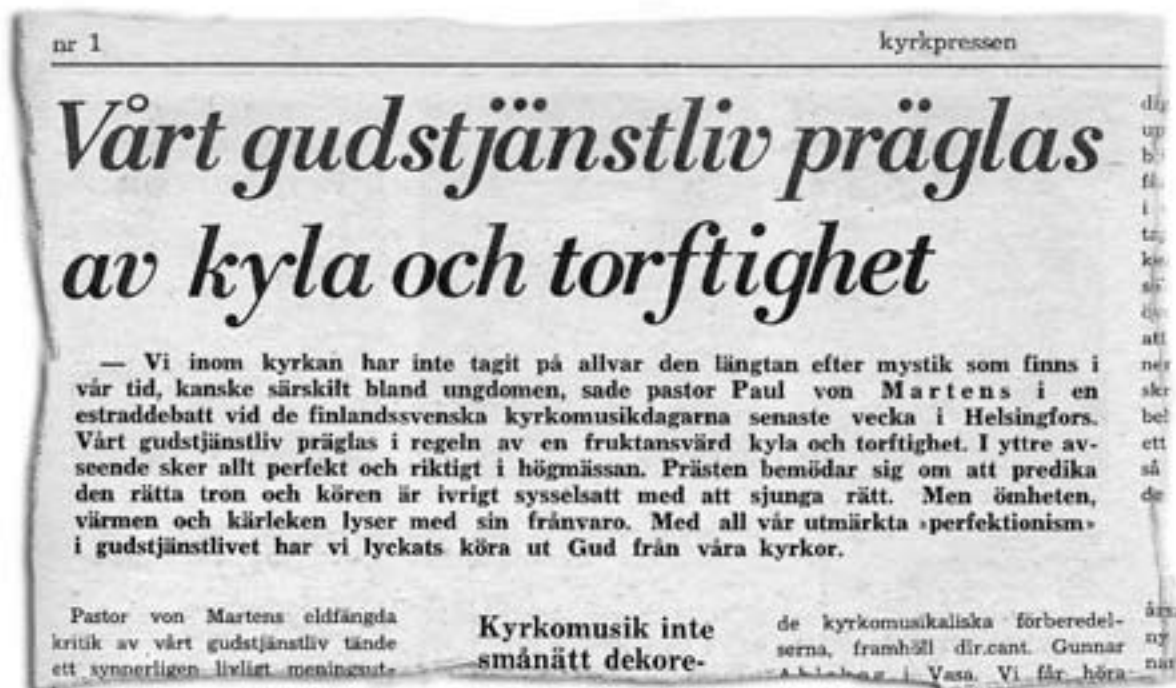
nr 1

kyrkpressen

Vårt gudstjänstliv präglas av kyla och torftighet

— Vi inom kyrkan har inte tagit på allvar den längtan efter mystik som finns i vår tid, kanske särskilt bland ungdomen, sade pastor Paul von Martens i en estraddebatt vid de finlandssvenska kyrkomusikdagarna senaste vecka i Helsingfors. Vårt gudstjänstliv präglas i regeln av en fruktansvärd kyla och torftighet. I yttre avseende sker allt perfekt och riktigt i högmässan. Prästen bemödar sig om att predika den rätta tron och kören är ivrigt sysselsatt med att sjunga rätt. Men ömheten, värmen och kärleken lyser med sin frånvaro. Med all vår utmärkta »perfektionism» i gudstjänstlivet har vi lyckats köra ut Gud från våra kyrkor.

Pastor von Martens eldfängda kritik av vårt gudstjänstliv tände ett synnerligen livligt meningsut-

Kyrkomusik inte smånätt dekore-

de kyrkomusikaliska förberedelserna, framhöll dir.cant. Gunnar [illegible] i Vasa. Vi får höra

di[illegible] up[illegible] b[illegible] få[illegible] i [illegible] ta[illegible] ke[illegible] se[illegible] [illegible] att ner skr bel ett så de

år ny nar